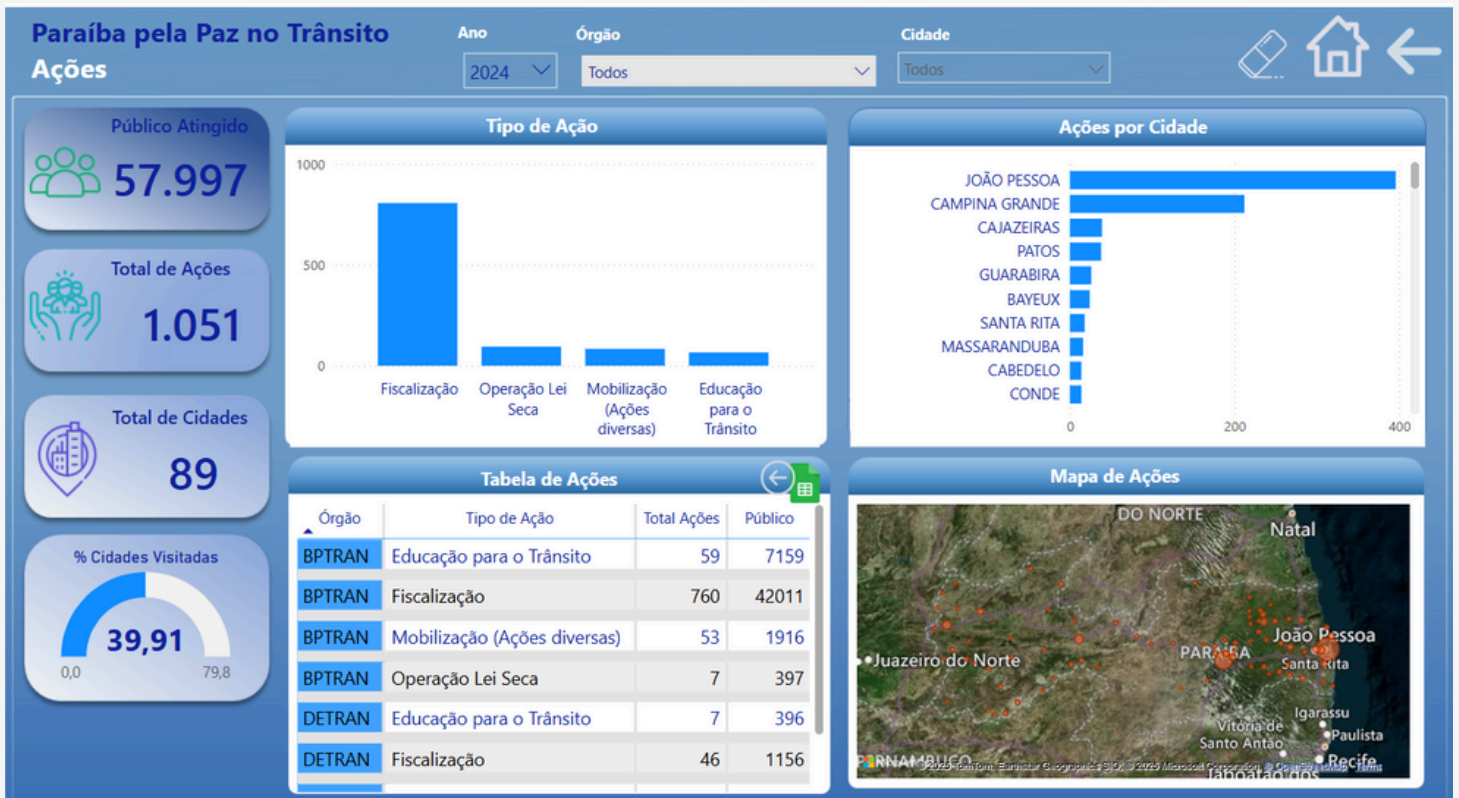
Paraíba pela Paz no Trânsito
Ações

Ano
2024

Órgão
Todos

Cidade
Todos

Público Atingido
57.997

Total de Ações
1.051

Total de Cidades
89

% Cidades Visitadas
39,91
0,0
79,8

Tipo de Ação
1000
500
0
Fiscalização
Operação Lei Seca
Mobilização (Ações diversas)
Educação para o Trânsito

Ações por Cidade
JOÃO PESSOA
CAMPINA GRANDE
CAJAZEIRAS
PATOS
GUARABIRA
BAYEUX
SANTA RITA
MASSARANDUBA
CABEDELO
CONDE
0
200
400

Tabela de Ações

| Órgão | Tipo de Ação | Total Ações | Público |
|---|---|---|---|
| BPTRAN | Educação para o Trânsito | 59 | 7159 |
| BPTRAN | Fiscalização | 760 | 42011 |
| BPTRAN | Mobilização (Ações diversas) | 53 | 1916 |
| BPTRAN | Operação Lei Seca | 7 | 397 |
| DETRAN | Educação para o Trânsito | 7 | 396 |
| DETRAN | Fiscalização | 46 | 1156 |

Mapa de Ações
DO NORTE
Natal
Juazeiro do Norte
PARAÍBA
João Pessoa
Santa Rita
Igarassu
Vitória de Santo Antão
Paulista
Recife
Jaboatão dos
PERNAMBUCO
© 2025 TomTom, Earthstar Geographics SIO, © 2025 Microsoft Corporation, © OpenStreetMap Terms